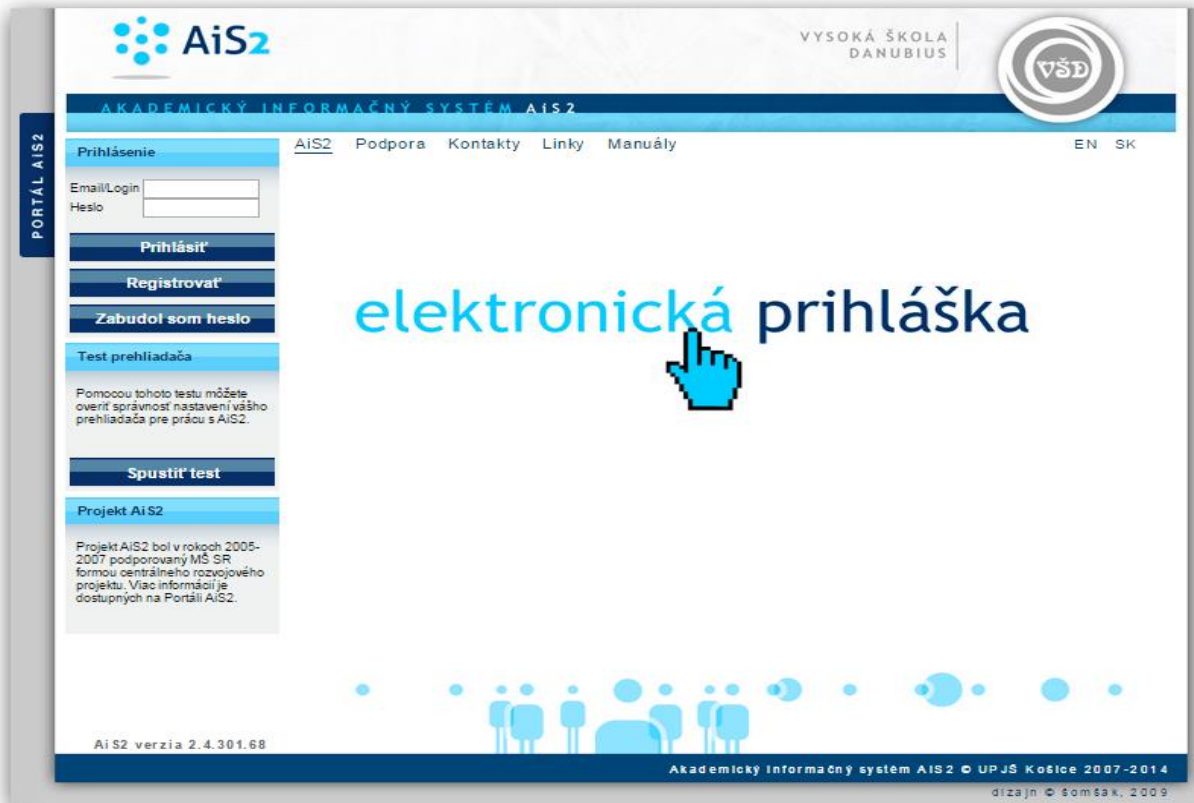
AiS2

VYSOKÁ ŠKOLA DANUBIUS

VŠD

AKADEMICKÝ INFORMAČNÝ SYSTÉM AiS2

PORTÁL AIS2

Prihlásenie

Email/Login
Heslo

Prihlásiť

Registrovať

Zabudol som heslo

Test prehliadača

Pomocou tohoto testu môžete overiť správnosť nastavení vášho prehliadača pre prácu s AiS2.

Spustiť test

Projekt AiS2

Projekt AiS2 bol v rokoch 2005-2007 podporovaný MŠ SR formou centrálneho rozvojového projektu. Viac informácií je dostupných na Portáli AiS2.

AiS2 Podpora Kontakty Linky Manuály

EN SK

elektronická prihláška

AiS2 verzia 2.4.301.68

Akademický informačný systém AIS2 © UPJŠ Košice 2007-2014

dizajn © šomšák, 2009